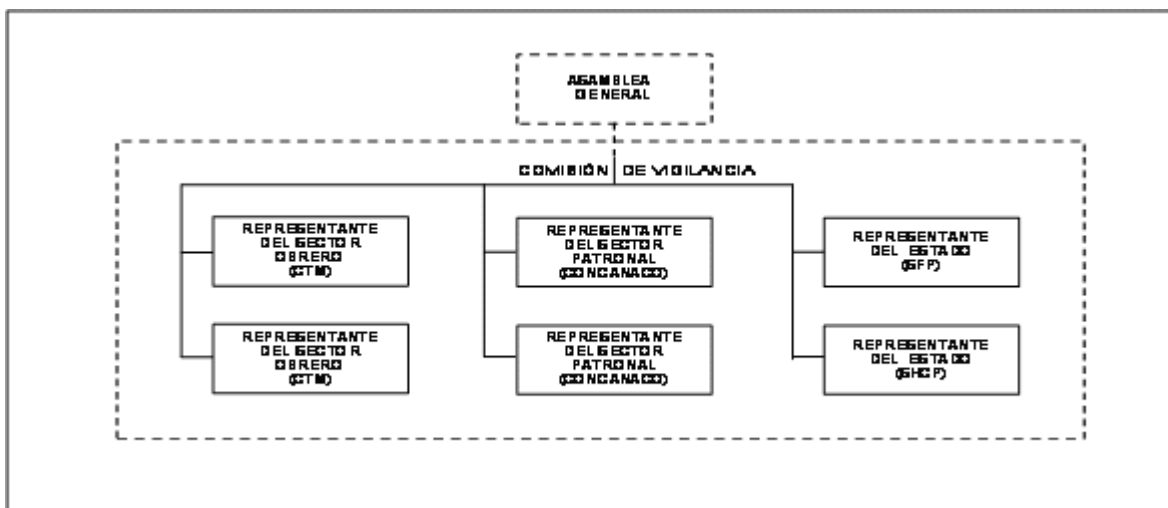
ASAMBLEA GENERAL

COMISIÓN DE VIGILANCIA

REPRESENTANTE DEL SECTOR OBRERO (CTM)

REPRESENTANTE DEL SECTOR OBRERO (CTM)

REPRESENTANTE DEL SECTOR PATRONAL (CONCANACO)

REPRESENTANTE DEL SECTOR PATRONAL (CONCANACO)

REPRESENTANTE DEL ESTADO (SFP)

REPRESENTANTE DEL ESTADO (SHCP)